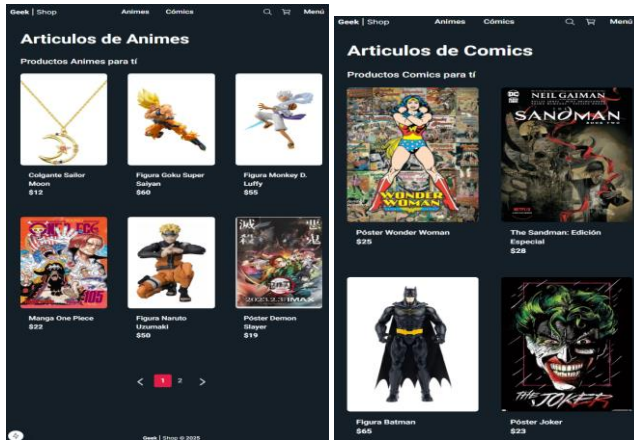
Geek | Shop Animes Comics Menú

Articulos de Animes

Productos Animes para tí

Colgante Sailor Moon
$12

Figura Goku Super Saiyan
$60

Figura Monkey D. Luffy
$55

Manga One Piece
$22

Figura Naruto Uzumaki
$50

Póster Demon Slayer
$19

1 2

Geek | Shop © 2025

Geek | Shop Animes Comics Menú

Articulos de Comics

Productos Comics para tí

WONDER WOMAN

Póster Wonder Woman
$25

NEIL GAIMAN
SANDMAN

The Sandman: Edición Especial
$28

Figura Batman
$65

THE JOKER

Póster Joker
$23